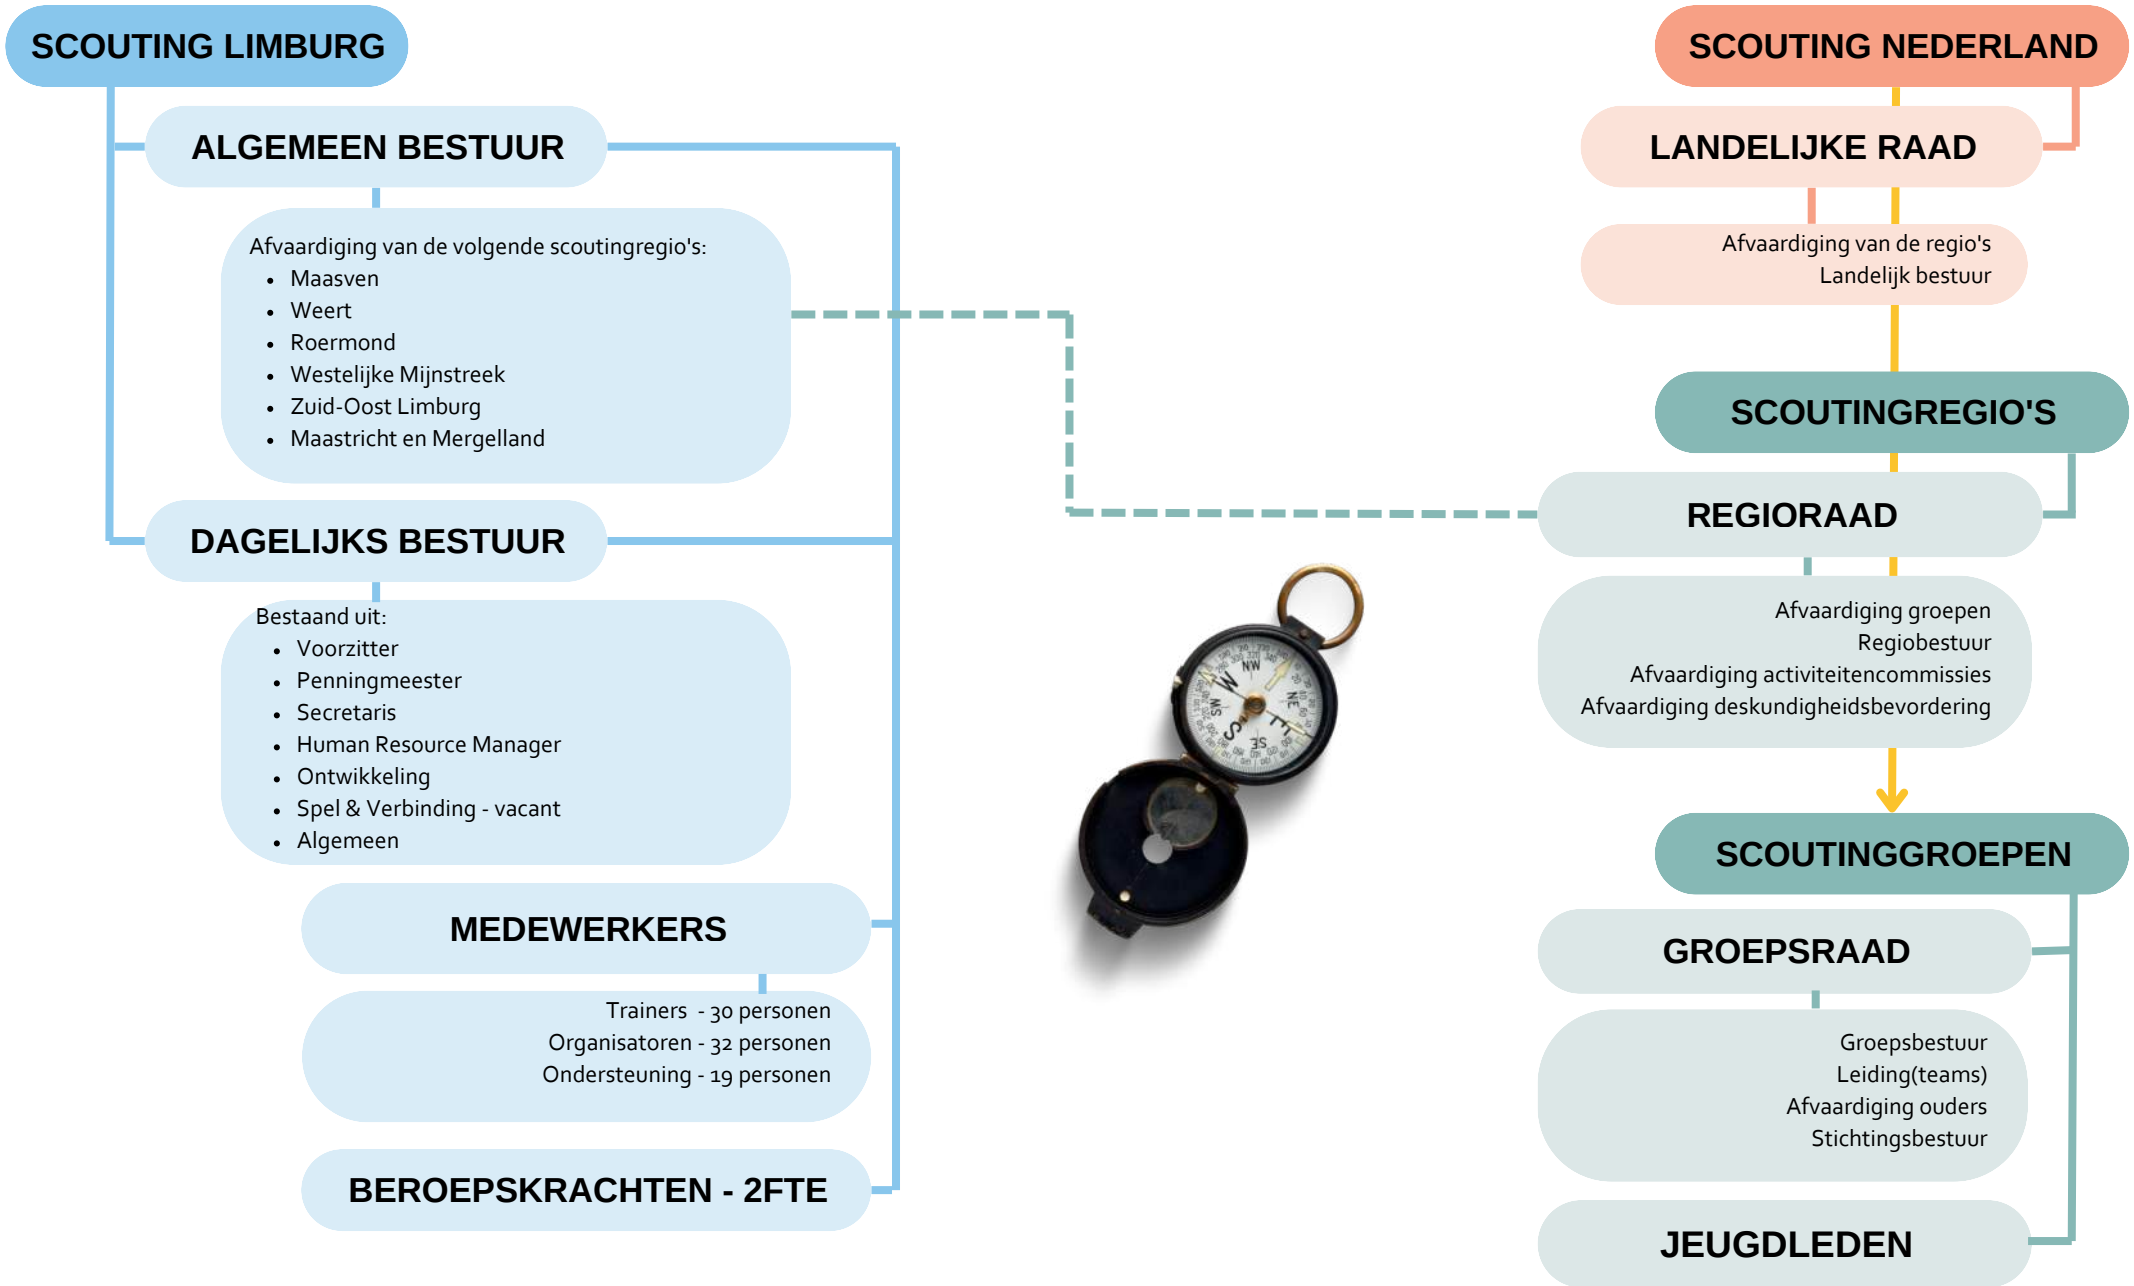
SCOUTING LIMBURG

ALGEMEEN BESTUUR

Afvaardiging van de volgende scoutingregio's:
- Maasven
- Weert
- Roermond
- Westelijke Mijnstreek
- Zuid-Oost Limburg
- Maastricht en Mergelland

DAGELIJKS BESTUUR

Bestaand uit:
- Voorzitter
- Penningmeester
- Secretaris
- Human Resource Manager
- Ontwikkeling
- Spel & Verbinding - vacant
- Algemeen

MEDEWERKERS

Trainers - 30 personen
Organisatoren - 32 personen
Ondersteuning - 19 personen

BEROEPSKRACHTEN - 2FTE

SCOUTING NEDERLAND

LANDELIJKE RAAD

Afvaardiging van de regio's
Landelijk bestuur

SCOUTINGREGIO'S

REGIORAAD

Afvaardiging groepen
Regiobestuur
Afvaardiging activiteitencommissies
Afvaardiging deskundigheidsbevordering

SCOUTINGGROEPEN

GROEPSRAAD

Groepsbestuur
Leiding(teams)
Afvaardiging ouders
Stichtingsbestuur

JEUGDLEDEN